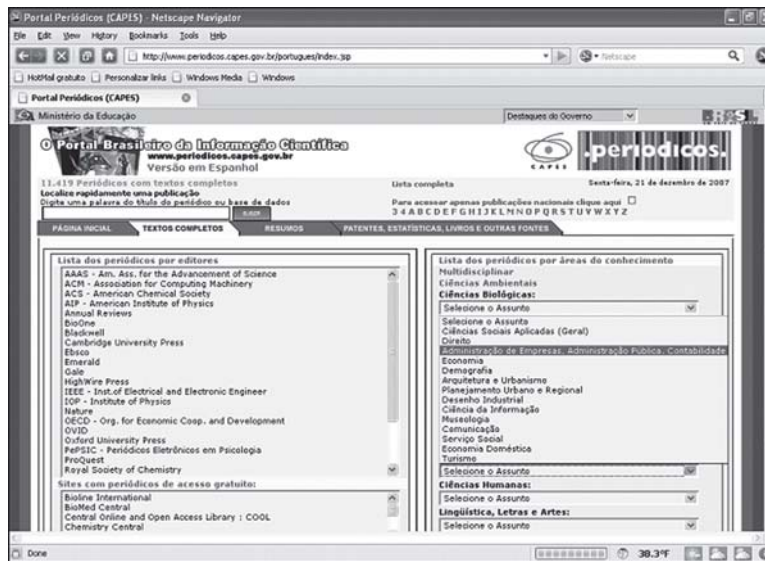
Portal Periódicos (CAPES) - Netscape Navigator

File Edit View History Bookmarks Tools Help

http://www.periodicos.capes.gov.br/portugues/index.jsp

Netscape

HotMail gratuito Personalizar links Windows Media Windows

Portal Periódicos (CAPES)

Ministério da Educação

Destaques do Governo

O Portal Brasileiro da Informação Científica
www.periodicos.capes.gov.br
Versão em Espanhol

CAPES

periodicos.

11.419 Periódicos com textos completos
Localize rapidamente uma publicação
Digite uma palavra do título do periódico ou base de dados

Lista completa

Sexta-feira, 21 de dezembro de 2007

Para acessar apenas publicações nacionais clique aqui
3 4 A B C D E F G H I J K L M N O P Q R S T U V W X Y Z

PÁGINA INICIAL | TEXTOS COMPLETOS | RESUMOS | PATENTES, ESTATÍSTICAS, LIVROS E OUTRAS FONTES

Lista dos periódicos por editores
AAAS - Am. Ass. for the Advancement of Science
ACM - Association for Computing Machinery
ACS - American Chemical Society
AIP - American Institute of Physics
Annual Reviews
BioOne
Blackwell
Cambridge University Press
Ebsco
Emerald
Gale
HighWire Press
IEEE - Inst.of Electrical and Electronic Engineer
IOP - Institute of Physics
Nature
OECD - Org. for Economic Coop. and Development
OVID
Oxford University Press
PePSIC - Periódicos Eletrônicos em Psicologia
ProQuest
Royal Society of Chemistry

Sites com periódicos de acesso gratuito:
Bioline International
BioMed Central
Central Online and Open Access Library : COOL
Chemistry Central

Lista dos periódicos por áreas do conhecimento
Multidisciplinar
Ciências Ambientais
Ciências Biológicas:
Selecione o Assunto
Selecione o Assunto
Ciências Sociais Aplicadas (Geral)
Direito
Administração de Empresas, Administração Publica, Contabilidade
Economia
Demografia
Arquitetura e Urbanismo
Planejamento Urbano e Regional
Desenho Industrial
Ciência da Informação
Museologia
Comunicação
Serviço Social
Economia Doméstica
Turismo
Selecione o Assunto
Ciências Humanas:
Selecione o Assunto
Lingüística, Letras e Artes:
Selecione o Assunto

Done

38.3°F